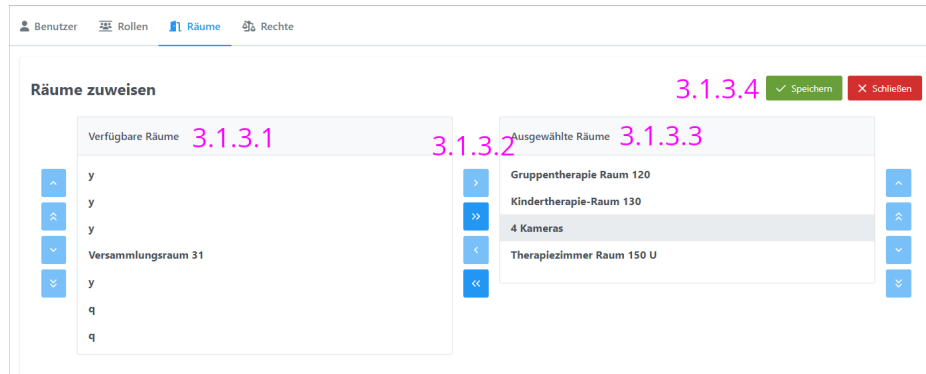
Benutzer Rollen Räume Rechte

Räume zuweisen

3.1.3.4 Speichern Schließen

Verfügbare Räume 3.1.3.1

y
y
y
Versammlungsraum 31
y
q
q

3.1.3.2

Ausgewählte Räume 3.1.3.3

Gruppentherapie Raum 120
Kindertherapie-Raum 130
4 Kameras
Therapiezimmer Raum 150 U